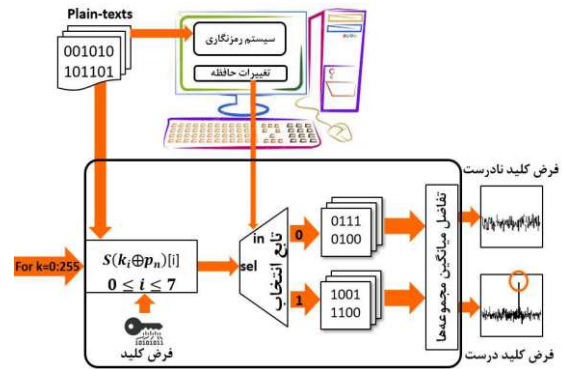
Plain-texts

001010
101101

سیستم رمزنگاری

تغییرات حافظه

For k=0:255

$S(k_i \oplus p_n)[i]$
$0 \leq i \leq 7$

فرض کلید

in

sel

تابع انتخاب

0

1

0111
0100

1001
1100

تفاضل میانگین مجموعه‌ها

فرض کلید نادرست

فرض کلید درست